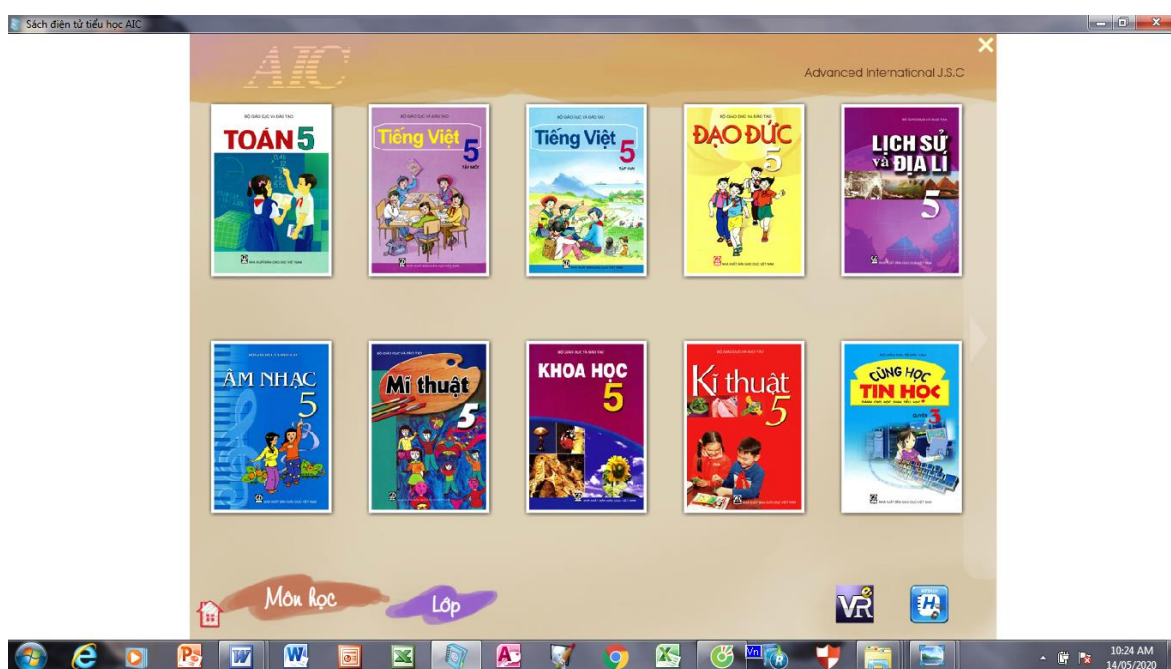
Sách điện tử tiểu học AIC

AIC

Advanced International J.S.C

BỘ GIÁO DỤC VÀ ĐÀO TẠO
TOÁN 5
NHÀ XUẤT BẢN GIÁO DỤC VIỆT NAM

Tiếng Việt 5
TẬP MỘT

Tiếng Việt 5
TẬP HAI

ĐẠO ĐỨC 5

LỊCH SỬ và ĐỊA LÍ 5

ÂM NHẠC 5

Mĩ thuật 5

KHOA HỌC 5

Kĩ thuật 5

CÙNG HỌC TIN HỌC
QUYỂN 3

Môn học

Lớp

VR

10:24 AM
14/05/2020